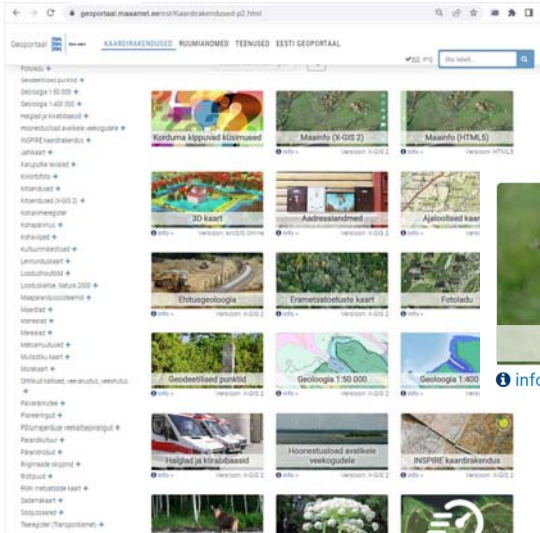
geoportaal.maaamet.ee/est/Kaardirakendused-p2.html

Geoportaal

KAARDIRAKENDUSED RUUMIANDMED TEENUSED EESTI GEOPORTAAL

Otsi lehelt...

Fotoladu
Geodeetilised punktid
Geoloogia 1:50 000
Geoloogia 1:400 000
Haiglad ja kiirabibaasid
Hoonestusload avalikele veekogudele
INSPIRE kaardirakendus
Jahikaart
Karupuhke leviala
Kiirortofoto
Kitsendused
Kitsendused (X-GIS 2)
Kohanimeregister
Kohapärimus
Kohavõpped
Kultuurimälestised
Lennundusaert
Looduskaitse
Looduskaitse, Natura 2000
Maaparandussüsteemid
Maardlad
Mereala
Mereasi
Metsamulused
Mulla kaart
Muldkaart
Ohtlikud kaitsed, veevarustus, veeskutus
Päiksemüüd
Planeeringud
Põllumajanduse veekaitsevööndid
Põlendkultuur
Põlendmüüd
Rigimaade skeemid
Ristipuud
Riigi metsastiku kaart
Sadamakaart
Sotsiaalsed
Teeregister (Transpordiamet)

Korduma kippuvad küsimused
Maainfo (X-GIS 2)
Maainfo (HTML5)
3D kaart
Aadressiandmed
Ajaloolised kaardid
Ehitusgeoloogia
Erametsaomanike kaart
Fotoladu
Geodeetilised punktid
Geoloogia 1:50 000
Geoloogia 1:400
Haiglad ja kiirabibaasid
Hoonestusload avalikele veekogudele
INSPIRE kaardirakendus

Info » Versioon: X-GIS 2
Info » Versioon: HTML5
Info » Versioon: ArcGIS Online
Info » Versioon: X-GIS 2
Info » Versioon: X-GIS 2
Info » Versioon: X-GIS 2
Info »
Info » Versioon: X-GIS 2
Info »

info